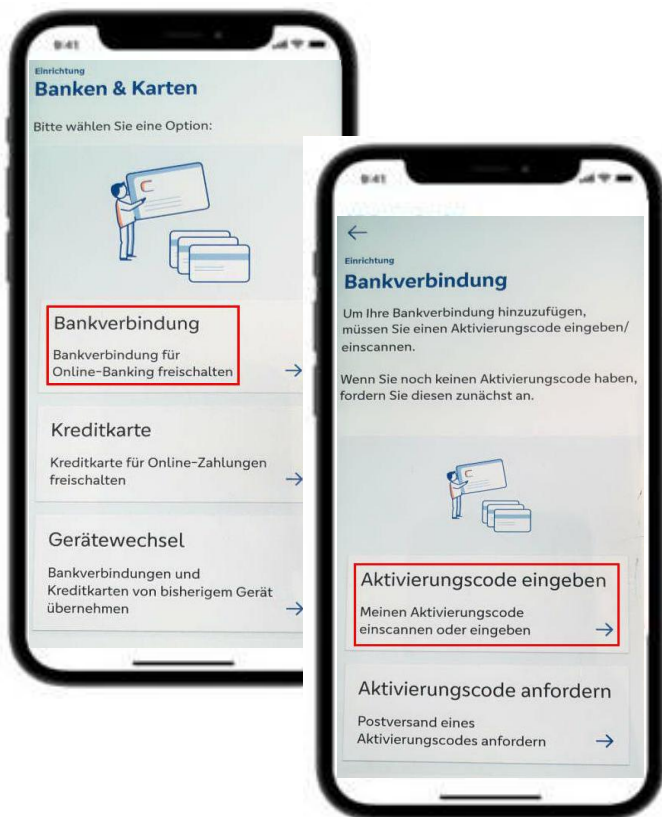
9:41

Einrichtung
Banken & Karten

Bitte wählen Sie eine Option:

Bankverbindung
Bankverbindung für Online-Banking freischalten →

Kreditkarte
Kreditkarte für Online-Zahlungen freischalten →

Gerätewechsel
Bankverbindungen und Kreditkarten von bisherigem Gerät übernehmen →

9:41

←
Einrichtung
Bankverbindung

Um Ihre Bankverbindung hinzuzufügen, müssen Sie einen Aktivierungscode eingeben/einscannen.

Wenn Sie noch keinen Aktivierungscode haben, fordern Sie diesen zunächst an.

Aktivierungscode eingeben
Meinen Aktivierungscode einscannen oder eingeben →

Aktivierungscode anfordern
Postversand eines Aktivierungscodes anfordern →